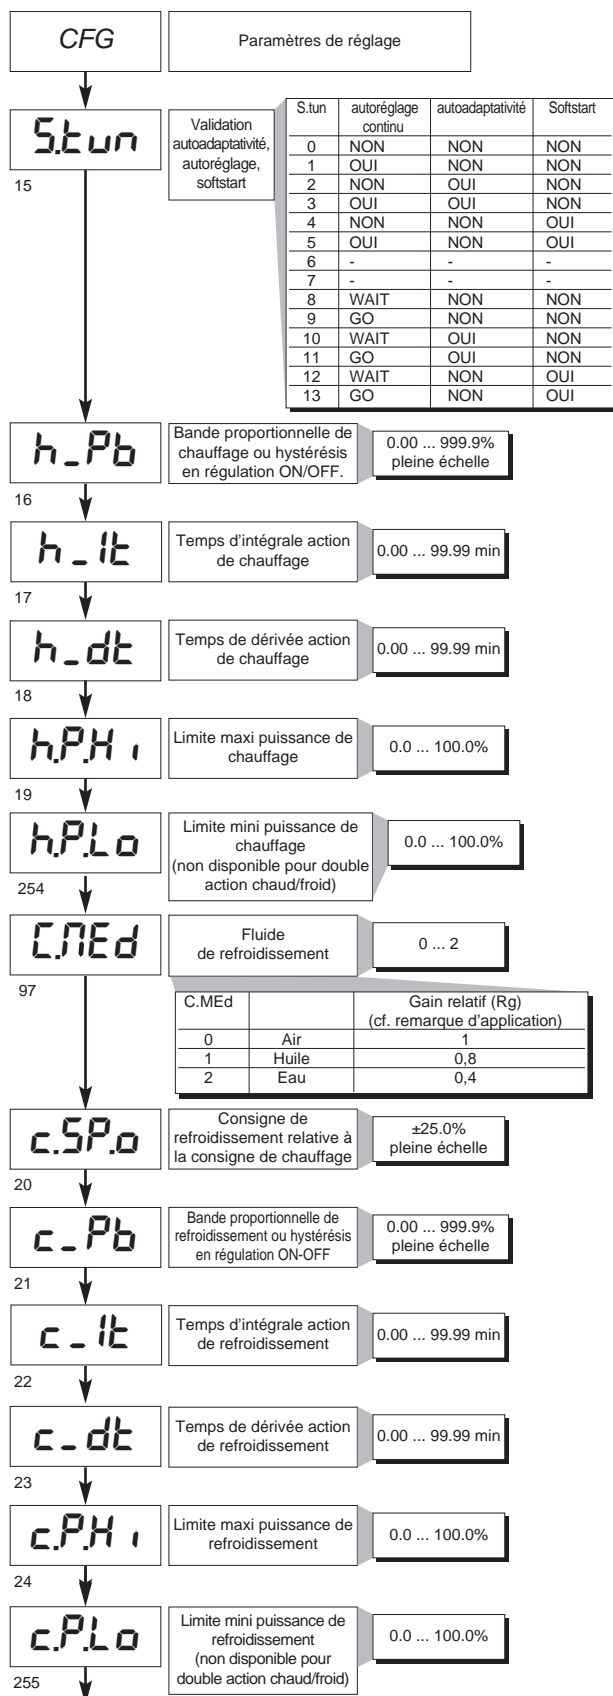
CFG

Paramètres de réglage

S.tun

15

Validation autoadaptativité, autoréglage, softstart

| S.tun | autoréglage continu | autoadaptativité | Softstart |
|---|---|---|---|
| 0 | NON | NON | NON |
| 1 | OUI | NON | NON |
| 2 | NON | OUI | NON |
| 3 | OUI | OUI | NON |
| 4 | NON | NON | OUI |
| 5 | OUI | NON | OUI |
| 6 | - | - | - |
| 7 | - | - | - |
| 8 | WAIT | NON | NON |
| 9 | GO | NON | NON |
| 10 | WAIT | OUI | NON |
| 11 | GO | OUI | NON |
| 12 | WAIT | NON | OUI |
| 13 | GO | NON | OUI |

h_Pb

16

Bande proportionnelle de chauffage ou hystérésis en régulation ON/OFF.

0.00 ... 999.9% pleine échelle

h_It

17

Temps d'intégrale action de chauffage

0.00 ... 99.99 min

h_dt

18

Temps de dérivée action de chauffage

0.00 ... 99.99 min

h.P.Hi

19

Limite maxi puissance de chauffage

0.0 ... 100.0%

h.P.Lo

254

Limite mini puissance de chauffage (non disponible pour double action chaud/froid)

0.0 ... 100.0%

C.MEd

97

Fluide de refroidissement

0 ... 2

| C.MEd | | Gain relatif (Rg) (cf. remarque d'application) |
|---|---|---|
| 0 | Air | 1 |
| 1 | Huile | 0,8 |
| 2 | Eau | 0,4 |

c.SP.o

20

Consigne de refroidissement relative à la consigne de chauffage

±25.0% pleine échelle

c_Pb

21

Bande proportionnelle de refroidissement ou hystérésis en régulation ON-OFF

0.00 ... 999.9% pleine échelle

c_It

22

Temps d'intégrale action de refroidissement

0.00 ... 99.99 min

c_dt

23

Temps de dérivée action de refroidissement

0.00 ... 99.99 min

c.P.Hi

24

Limite maxi puissance de refroidissement

0.0 ... 100.0%

c.P.Lo

255

Limite mini puissance de refroidissement (non disponible pour double action chaud/froid)

0.0 ... 100.0%